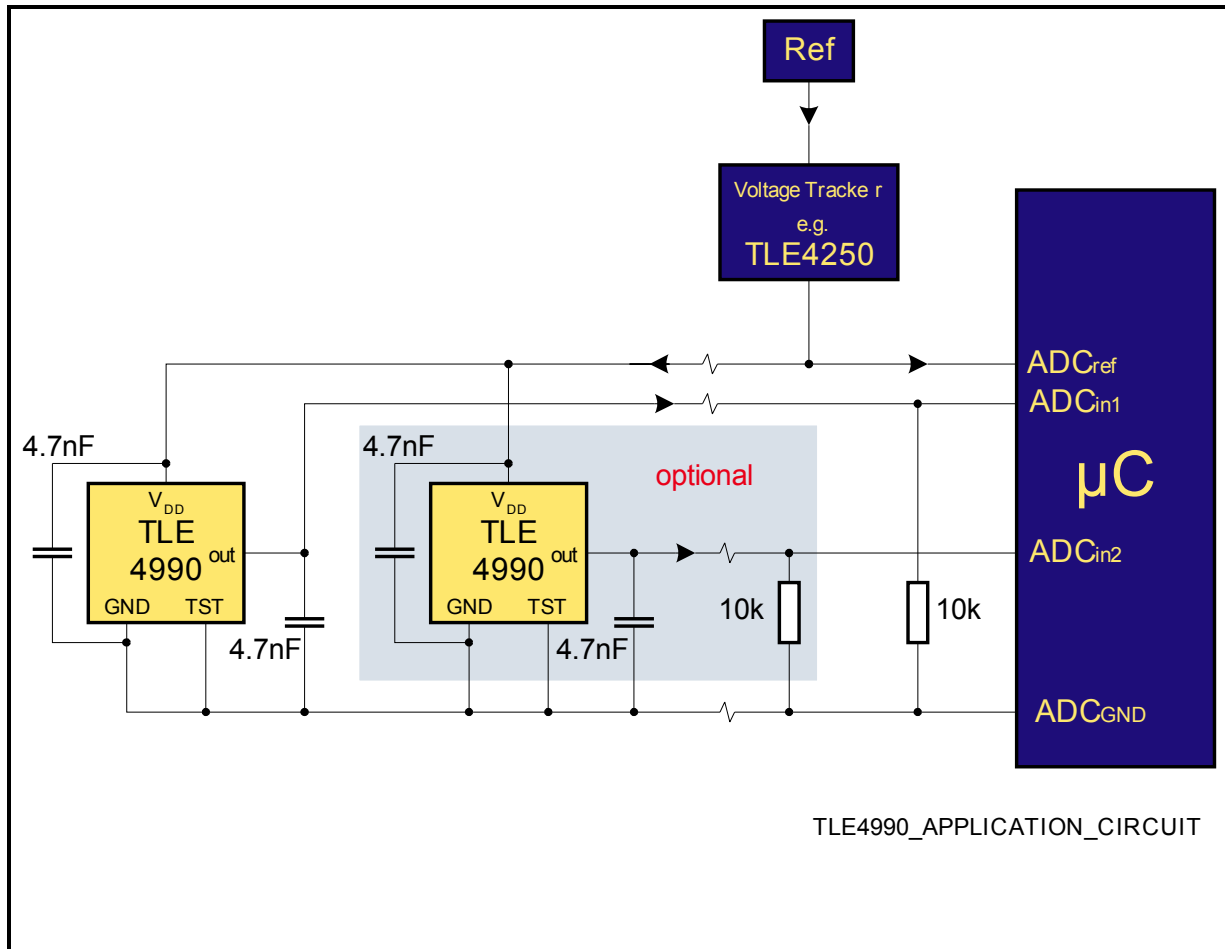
Ref

Voltage Tracke r
e.g.
TLE4250

ADCref
ADCin1
µC
ADCin2
ADCGND

4.7nF
$V_{DD}$
TLE
4990 out
GND TST
4.7nF

4.7nF
$V_{DD}$
TLE
4990 out
GND TST
4.7nF

optional

10k
10k

TLE4990_APPLICATION_CIRCUIT